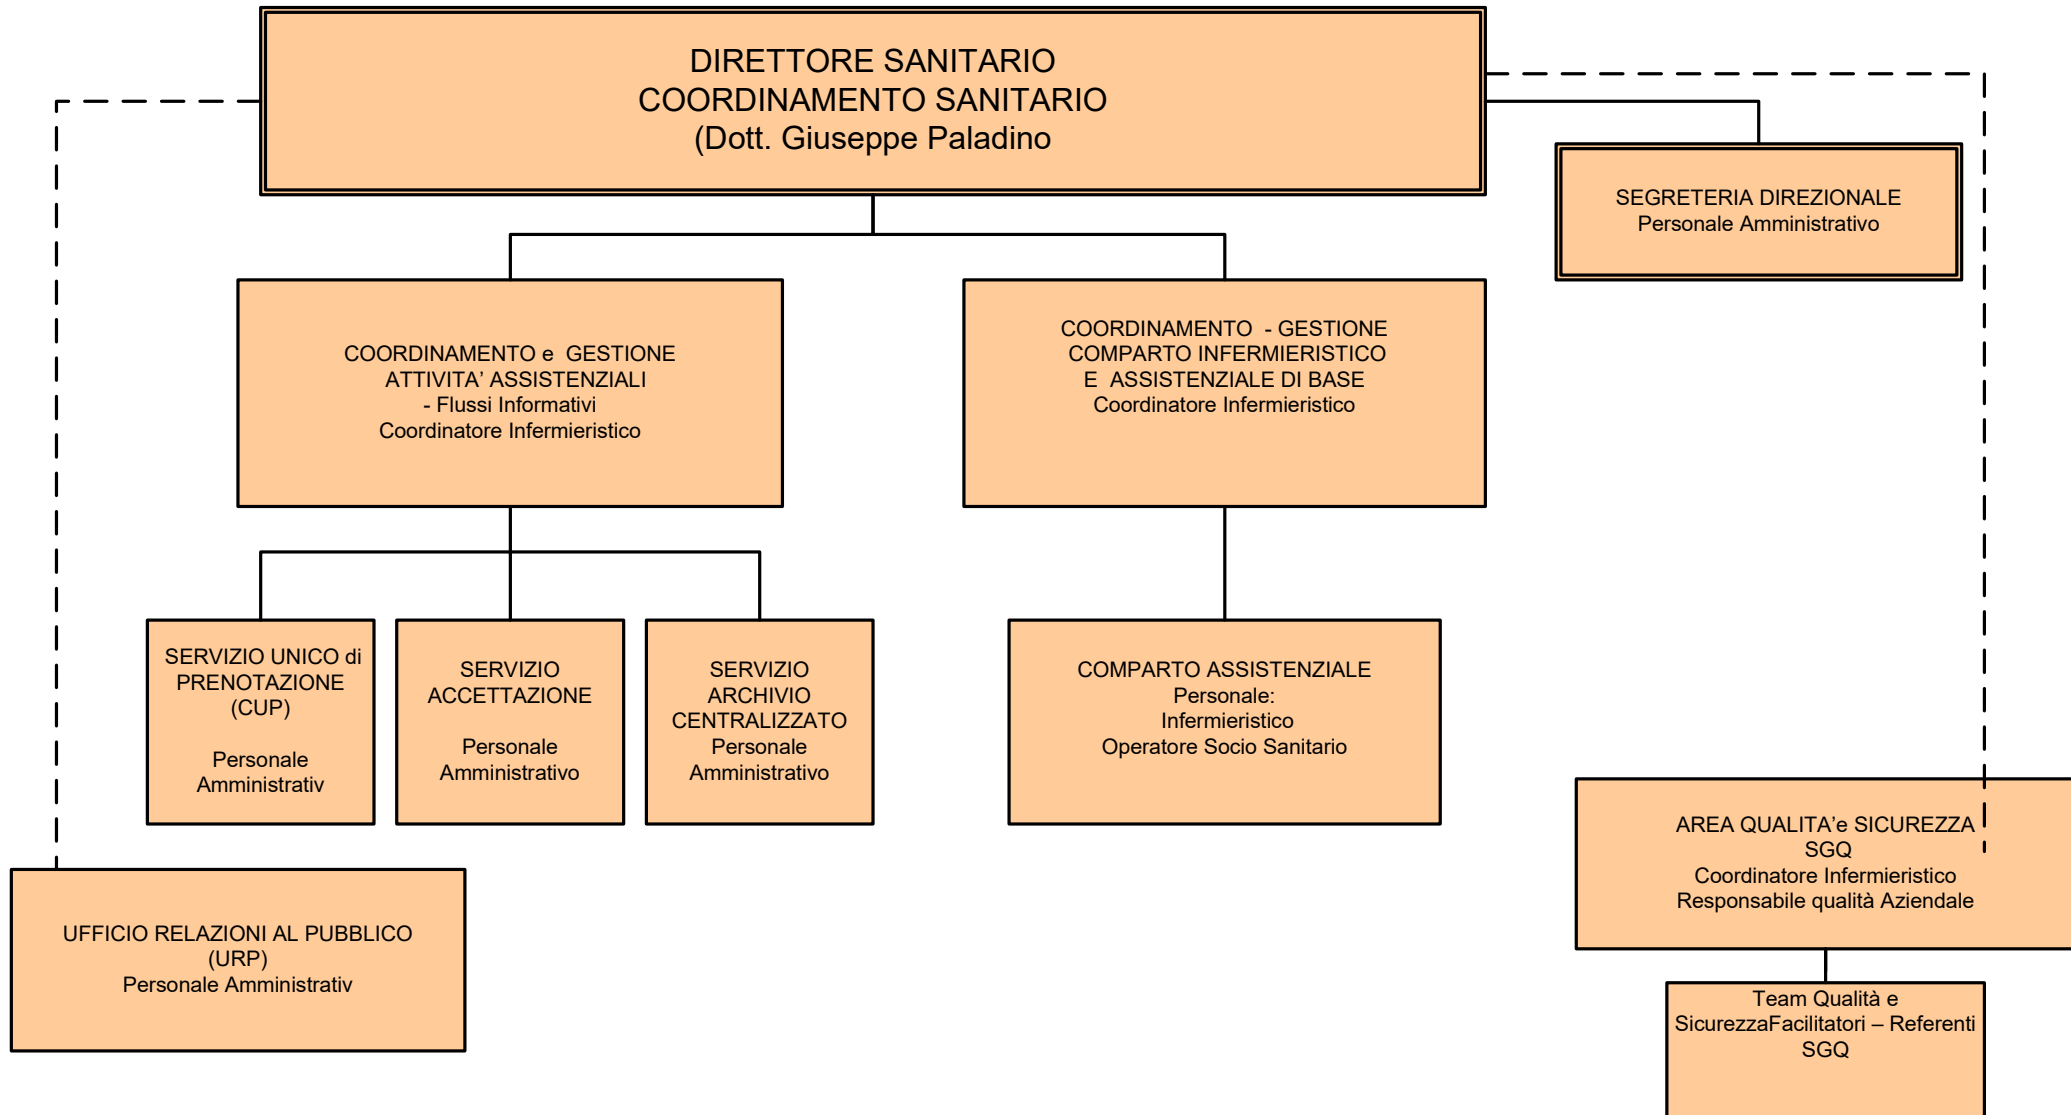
DIRETTORE SANITARIO
COORDINAMENTO SANITARIO
(Dott. Giuseppe Paladino

SEGRETERIA DIREZIONALE
Personale Amministrativo

COORDINAMENTO e GESTIONE
ATTIVITA' ASSISTENZIALI
- Flussi Informativi
Coordinatore Infermieristico

COORDINAMENTO - GESTIONE
COMPARTO INFERMIERISTICO
E ASSISTENZIALE DI BASE
Coordinatore Infermieristico

SERVIZIO UNICO di PRENOTAZIONE (CUP)

Personale Amministrativ

SERVIZIO ACCETTAZIONE

Personale Amministrativo

SERVIZIO ARCHIVIO CENTRALIZZATO
Personale Amministrativo

COMPARTO ASSISTENZIALE
Personale:
Infermieristico
Operatore Socio Sanitario

AREA QUALITA'e SICUREZZA
SGQ
Coordinatore Infermieristico
Responsabile qualità Aziendale

UFFICIO RELAZIONI AL PUBBLICO
(URP)
Personale Amministrativ

Team Qualità e SicurezzaFacilitatori – Referenti SGQ